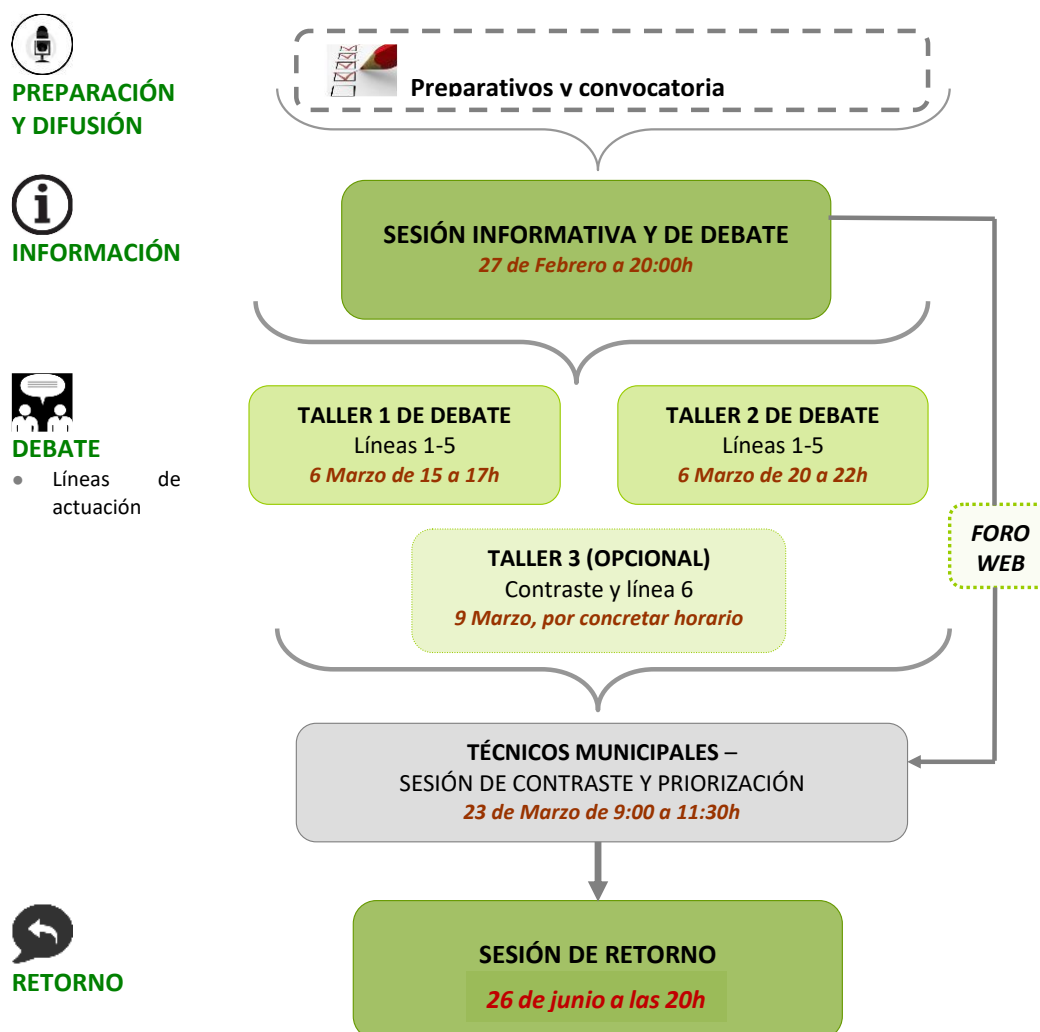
PREPARACIÓN Y DIFUSIÓN

Preparativos y convocatoria

INFORMACIÓN

SESIÓN INFORMATIVA Y DE DEBATE
27 de Febrero a 20:00h

DEBATE
• Líneas de actuación

TALLER 1 DE DEBATE
Líneas 1-5
6 Marzo de 15 a 17h

TALLER 2 DE DEBATE
Líneas 1-5
6 Marzo de 20 a 22h

TALLER 3 (OPCIONAL)
Contraste y línea 6
9 Marzo, por concretar horario

FORO WEB

TÉCNICOS MUNICIPALES –
SESIÓN DE CONTRASTE Y PRIORIZACIÓN
23 de Marzo de 9:00 a 11:30h

RETORNO

SESIÓN DE RETORNO
26 de junio a las 20h